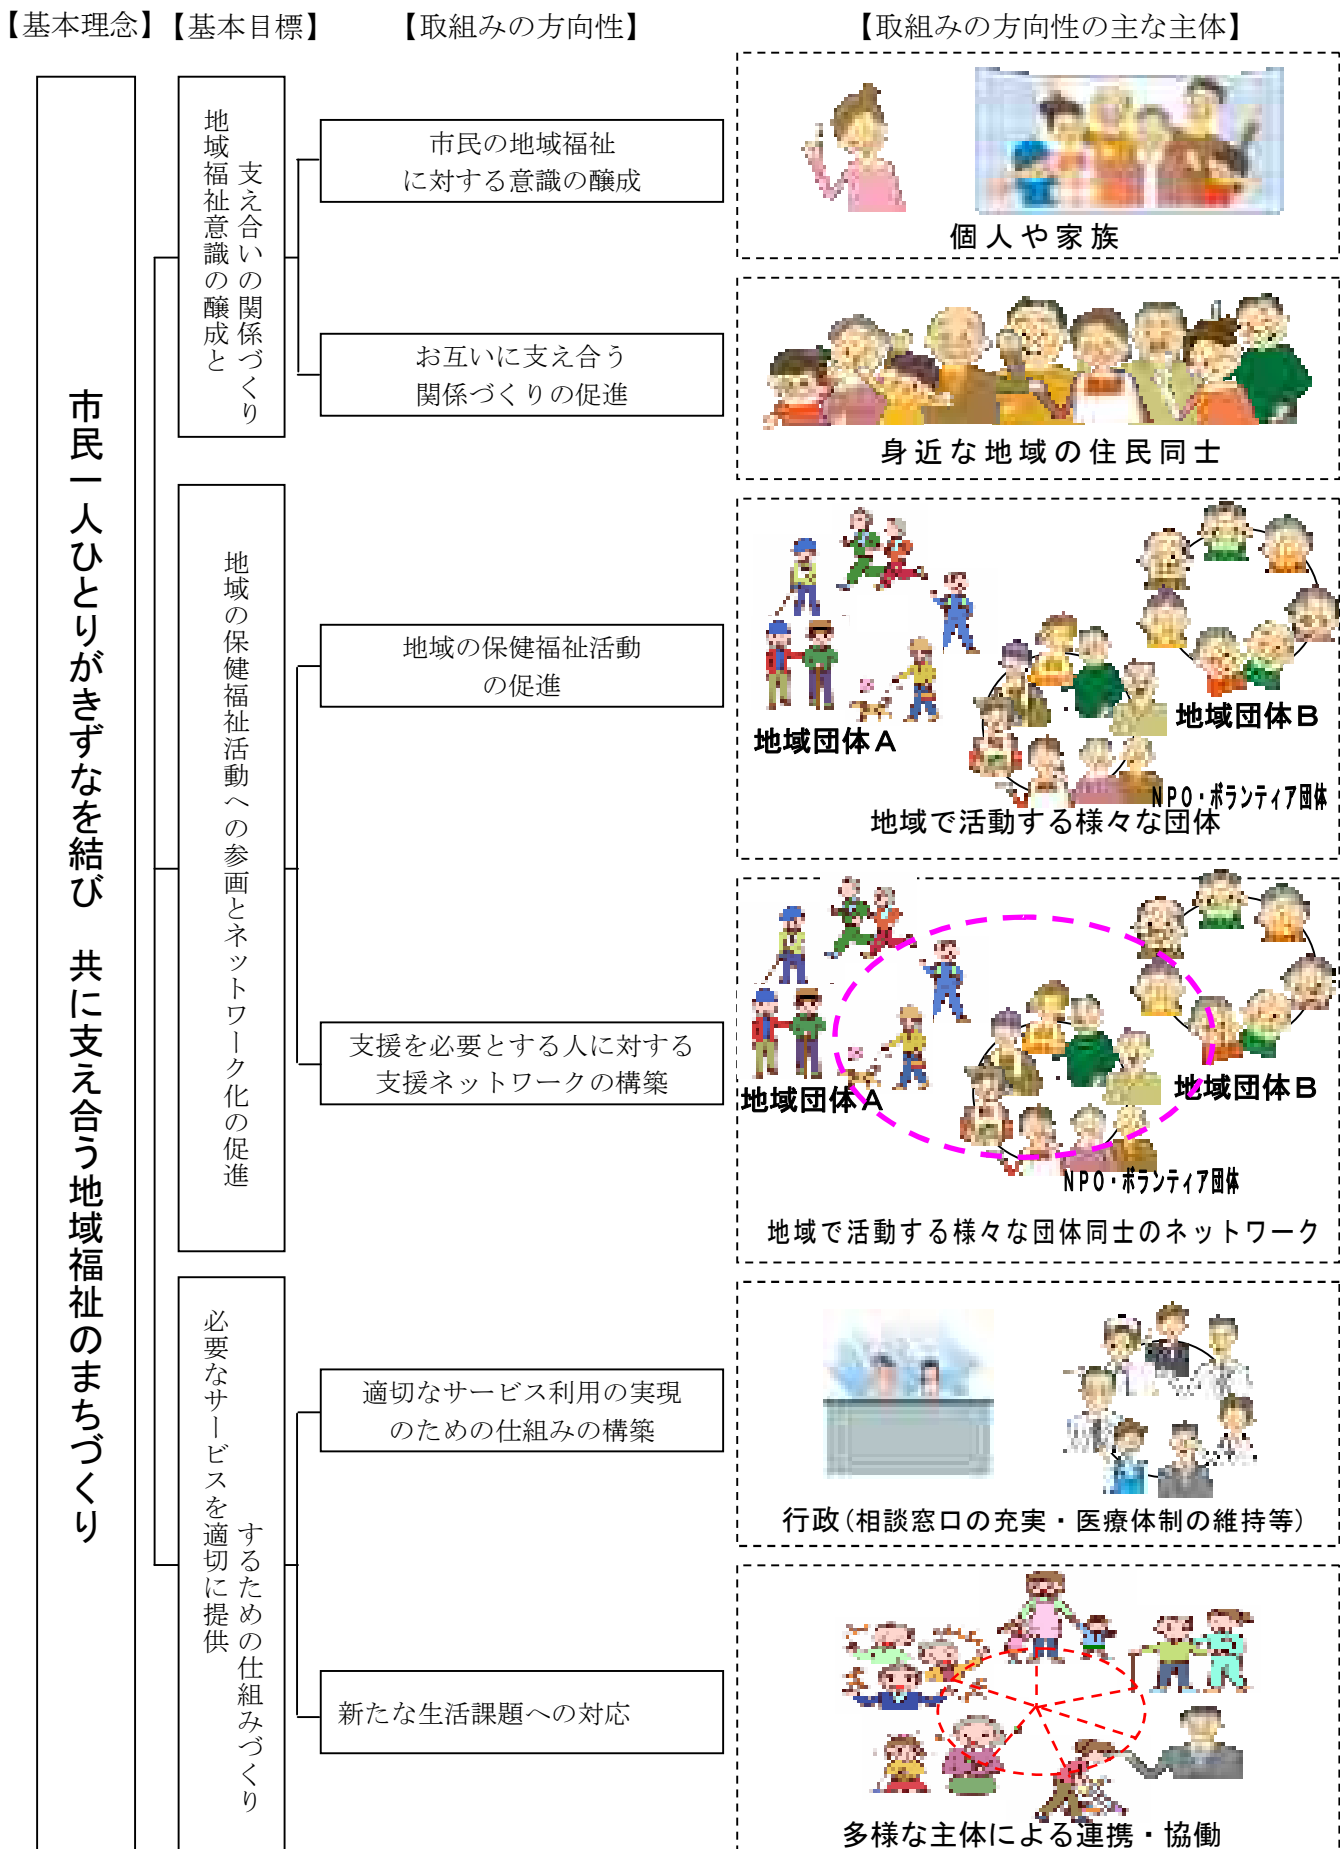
【基本理念】【基本目標】　　【取組みの方向性】　　　【取組みの方向性の主な主体】

市民一人ひとりがきずなを結び　共に支え合う地域福祉のまちづくり

地域福祉意識の醸成と支え合いの関係づくり

市民の地域福祉に対する意識の醸成

個人や家族

お互いに支え合う関係づくりの促進

身近な地域の住民同士

地域の保健福祉活動への参画とネットワーク化の促進

地域の保健福祉活動の促進

地域団体Ａ

地域団体Ｂ

ＮＰＯ・ボランティア団体

地域で活動する様々な団体

支援を必要とする人に対する支援ネットワークの構築

地域団体Ａ

地域団体Ｂ

ＮＰＯ・ボランティア団体

地域で活動する様々な団体同士のネットワーク

必要なサービスを適切に提供するための仕組みづくり

適切なサービス利用の実現のための仕組みの構築

行政（相談窓口の充実・医療体制の維持等）

新たな生活課題への対応

多様な主体による連携・協働